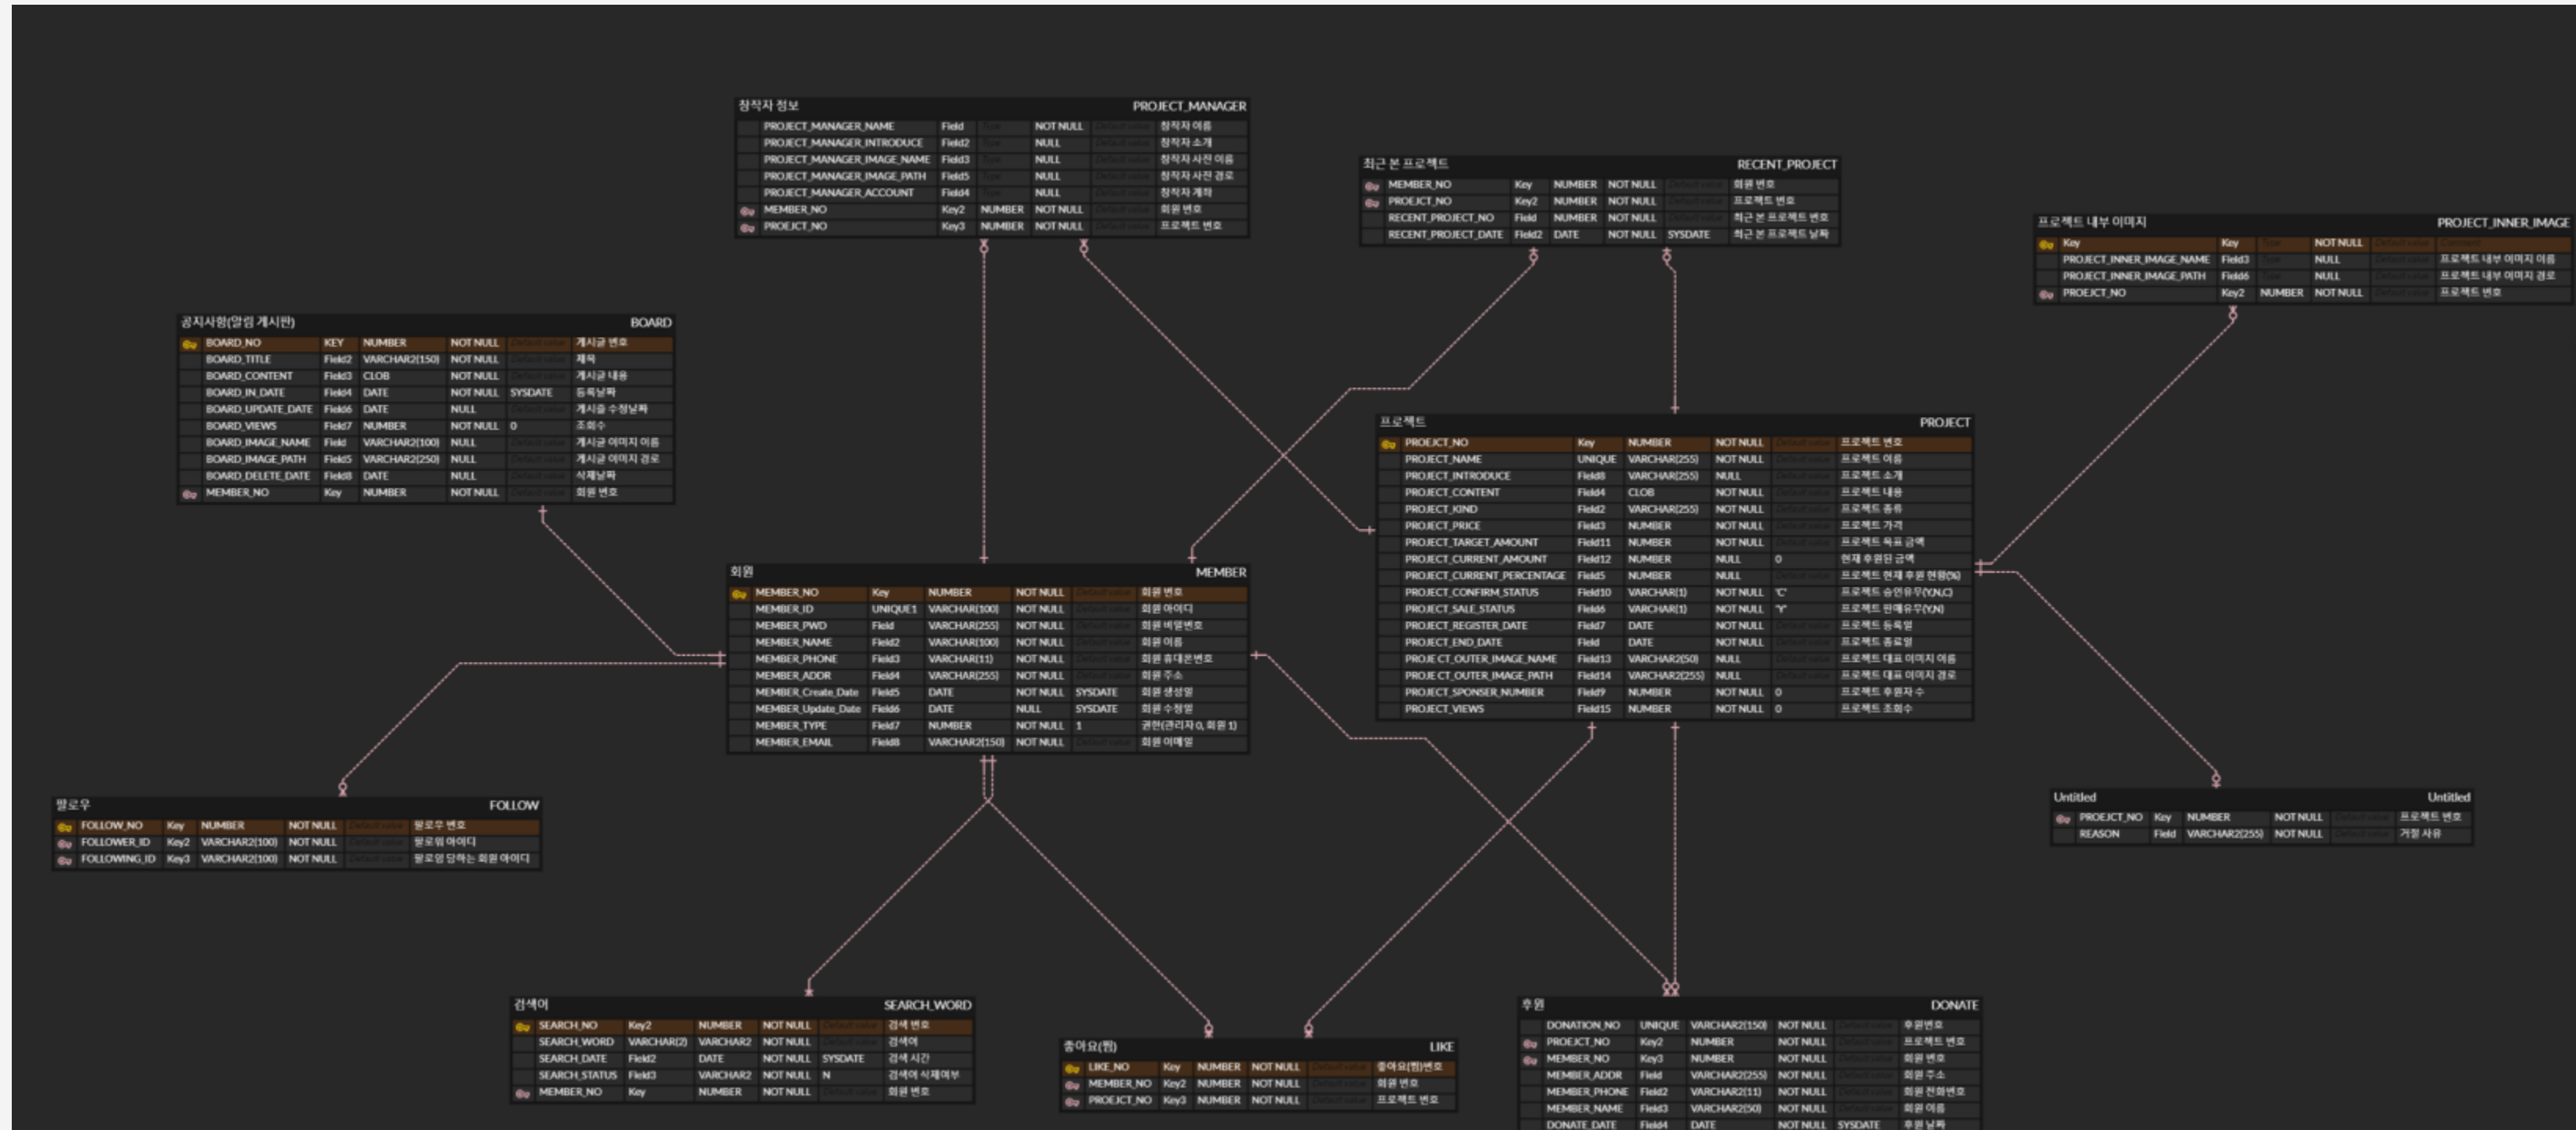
창작자 정보 PROJECT_MANAGER

| | | | | | |
|---|---|---|---|---|---|
| PROJECT_MANAGER_NAME | Field | | NOT NULL | | 창작자 이름 |
| PROJECT_MANAGER_INTRODUCE | Field2 | | NULL | | 창작자 소개 |
| PROJECT_MANAGER_IMAGE_NAME | Field3 | | NULL | | 창작자 사진 이름 |
| PROJECT_MANAGER_IMAGE_PATH | Field5 | | NULL | | 창작자 사진 경로 |
| PROJECT_MANAGER_ACCOUNT | Field4 | | NULL | | 창작자 계좌 |
| MEMBER_NO | Key2 | NUMBER | NOT NULL | | 회원 번호 |
| PROEJCT_NO | Key3 | NUMBER | NOT NULL | | 프로젝트 번호 |

최근 본 프로젝트 RECENT_PROJECT

| | | | | | |
|---|---|---|---|---|---|
| MEMBER_NO | Key | NUMBER | NOT NULL | | 회원 번호 |
| PROEJCT_NO | Key2 | NUMBER | NOT NULL | | 프로젝트 번호 |
| RECENT_PROJECT_NO | Field | NUMBER | NOT NULL | | 최근 본 프로젝트 번호 |
| RECENT_PROJECT_DATE | Field2 | DATE | NOT NULL | SYSDATE | 최근 본 프로젝트 날짜 |

프로젝트 내부 이미지 PROJECT_INNER_IMAGE

| | | | | | |
|---|---|---|---|---|---|
| Key | Key | | NOT NULL | | |
| PROJECT_INNER_IMAGE_NAME | Field3 | | NULL | | 프로젝트 내부 이미지 이름 |
| PROJECT_INNER_IMAGE_PATH | Field6 | | NULL | | 프로젝트 내부 이미지 경로 |
| PROEJCT_NO | Key2 | NUMBER | NOT NULL | | 프로젝트 번호 |

공지사항(알림 게시판) BOARD

| | | | | | |
|---|---|---|---|---|---|
| BOARD_NO | KEY | NUMBER | NOT NULL | | 게시글 번호 |
| BOARD_TITLE | Field2 | VARCHAR2(150) | NOT NULL | | 제목 |
| BOARD_CONTENT | Field3 | CLOB | NOT NULL | | 게시글 내용 |
| BOARD_IN_DATE | Field4 | DATE | NOT NULL | SYSDATE | 등록날짜 |
| BOARD_UPDATE_DATE | Field6 | DATE | NULL | | 게시글 수정날짜 |
| BOARD_VIEWS | Field7 | NUMBER | NOT NULL | 0 | 조회수 |
| BOARD_IMAGE_NAME | Field | VARCHAR2(100) | NULL | | 게시글 이미지 이름 |
| BOARD_IMAGE_PATH | Field5 | VARCHAR2(250) | NULL | | 게시글 이미지 경로 |
| BOARD_DELETE_DATE | Field8 | DATE | NULL | | 삭제날짜 |
| MEMBER_NO | Key | NUMBER | NOT NULL | | 회원 번호 |

프로젝트 PROJECT

| | | | | | |
|---|---|---|---|---|---|
| PROEJCT_NO | Key | NUMBER | NOT NULL | | 프로젝트 번호 |
| PROJECT_NAME | UNIQUE | VARCHAR(255) | NOT NULL | | 프로젝트 이름 |
| PROJECT_INTRODUCE | Field8 | VARCHAR(255) | NULL | | 프로젝트 소개 |
| PROJECT_CONTENT | Field4 | CLOB | NOT NULL | | 프로젝트 내용 |
| PROJECT_KIND | Field2 | VARCHAR(255) | NOT NULL | | 프로젝트 종류 |
| PROJECT_PRICE | Field3 | NUMBER | NOT NULL | | 프로젝트 가격 |
| PROJECT_TARGET_AMOUNT | Field11 | NUMBER | NOT NULL | | 프로젝트 목표 금액 |
| PROJECT_CURRENT_AMOUNT | Field12 | NUMBER | NULL | 0 | 현재 후원된 금액 |
| PROJECT_CURRENT_PERCENTAGE | Field5 | NUMBER | NULL | | 프로젝트 현재 후원 현황(%) |
| PROJECT_CONFIRM_STATUS | Field10 | VARCHAR(1) | NOT NULL | 'C' | 프로젝트 승인유무(Y,N,C) |
| PROJECT_SALE_STATUS | Field6 | VARCHAR(1) | NOT NULL | 'Y' | 프로젝트 판매유무(Y,N) |
| PROJECT_REGISTER_DATE | Field7 | DATE | NOT NULL | | 프로젝트 등록일 |
| PROJECT_END_DATE | Field | DATE | NOT NULL | | 프로젝트 종료일 |
| PROJECT_OUTER_IMAGE_NAME | Field13 | VARCHAR2(50) | NULL | | 프로젝트 대표 이미지 이름 |
| PROJECT_OUTER_IMAGE_PATH | Field14 | VARCHAR2(255) | NULL | | 프로젝트 대표 이미지 경로 |
| PROJECT_SPONSER_NUMBER | Field9 | NUMBER | NOT NULL | 0 | 프로젝트 후원자 수 |
| PROJECT_VIEWS | Field15 | NUMBER | NOT NULL | 0 | 프로젝트 조회수 |

회원 MEMBER

| | | | | | |
|---|---|---|---|---|---|
| MEMBER_NO | Key | NUMBER | NOT NULL | | 회원 번호 |
| MEMBER_ID | UNIQUE1 | VARCHAR(100) | NOT NULL | | 회원 아이디 |
| MEMBER_PWD | Field | VARCHAR(255) | NOT NULL | | 회원 비밀번호 |
| MEMBER_NAME | Field2 | VARCHAR(100) | NOT NULL | | 회원 이름 |
| MEMBER_PHONE | Field3 | VARCHAR(11) | NOT NULL | | 회원 휴대폰번호 |
| MEMBER_ADDR | Field4 | VARCHAR(255) | NOT NULL | | 회원 주소 |
| MEMBER_Create_Date | Field5 | DATE | NOT NULL | SYSDATE | 회원 생성일 |
| MEMBER_Update_Date | Field6 | DATE | NULL | SYSDATE | 회원 수정일 |
| MEMBER_TYPE | Field7 | NUMBER | NOT NULL | 1 | 권한(관리자 0, 회원 1) |
| MEMBER_EMAIL | Field8 | VARCHAR2(150) | NOT NULL | | 회원 이메일 |

Untitled Untitled

| | | | | | |
|---|---|---|---|---|---|
| PROEJCT_NO | Key | NUMBER | NOT NULL | | 프로젝트 번호 |
| REASON | Field | VARCHAR2(255) | NOT NULL | | 거절 사유 |

팔로우 FOLLOW

| | | | | | |
|---|---|---|---|---|---|
| FOLLOW_NO | Key | NUMBER | NOT NULL | | 팔로우 번호 |
| FOLLOWER_ID | Key2 | VARCHAR2(100) | NOT NULL | | 팔로워 아이디 |
| FOLLOWING_ID | Key3 | VARCHAR2(100) | NOT NULL | | 팔로잉 당하는 회원 아이디 |

검색어 SEARCH_WORD

| | | | | | |
|---|---|---|---|---|---|
| SEARCH_NO | Key2 | NUMBER | NOT NULL | | 검색 번호 |
| SEARCH_WORD | VARCHAR(2) | VARCHAR2 | NOT NULL | | 검색어 |
| SEARCH_DATE | Field2 | DATE | NOT NULL | SYSDATE | 검색 시간 |
| SEARCH_STATUS | Field3 | VARCHAR2 | NOT NULL | N | 검색어 삭제여부 |
| MEMBER_NO | Key | NUMBER | NOT NULL | | 회원 번호 |

좋아요(찜) LIKE

| | | | | | |
|---|---|---|---|---|---|
| LIKE_NO | Key | NUMBER | NOT NULL | | 좋아요(찜)번호 |
| MEMBER_NO | Key2 | NUMBER | NOT NULL | | 회원 번호 |
| PROEJCT_NO | Key3 | NUMBER | NOT NULL | | 프로젝트 번호 |

후원 DONATE

| | | | | | |
|---|---|---|---|---|---|
| DONATION_NO | UNIQUE | VARCHAR2(150) | NOT NULL | | 후원번호 |
| PROEJCT_NO | Key2 | NUMBER | NOT NULL | | 프로젝트 번호 |
| MEMBER_NO | Key3 | NUMBER | NOT NULL | | 회원 번호 |
| MEMBER_ADDR | Field | VARCHAR2(255) | NOT NULL | | 회원 주소 |
| MEMBER_PHONE | Field2 | VARCHAR2(11) | NOT NULL | | 회원 전화번호 |
| MEMBER_NAME | Field3 | VARCHAR2(50) | NOT NULL | | 회원 이름 |
| DONATE_DATE | Field4 | DATE | NOT NULL | SYSDATE | 후원 날짜 |